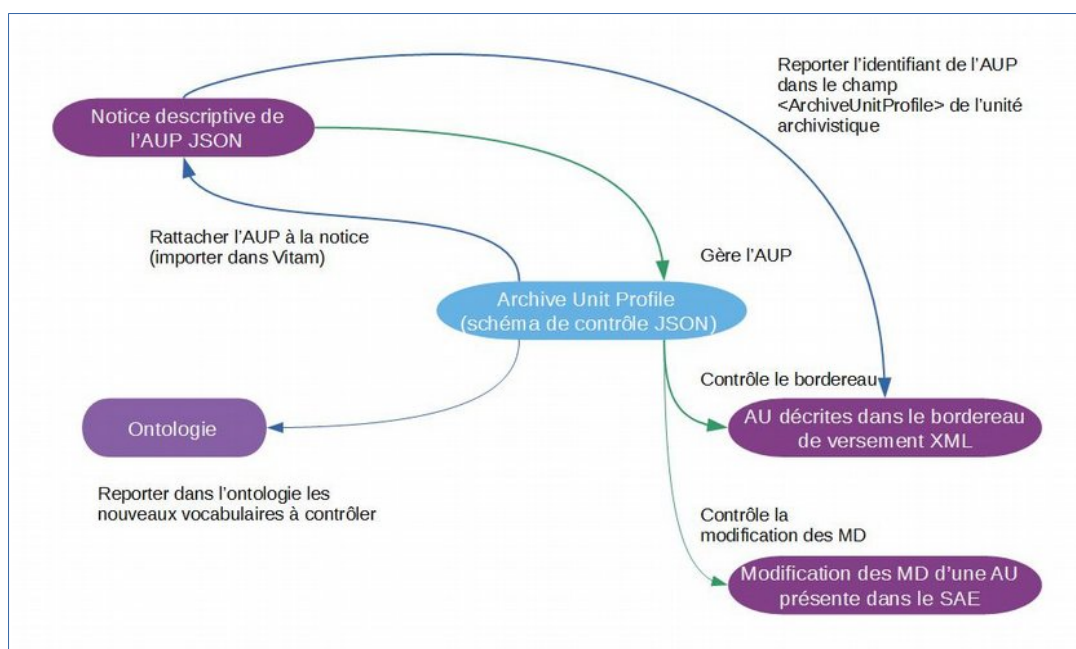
Notice descriptive de l'AUP JSON

Reporter l'identifiant de l'AUP dans le champ <ArchiveUnitProfile> de l'unité archivistique

Rattacher l'AUP à la notice (importer dans Vitam)

Gère l'AUP

Archive Unit Profile (schéma de contrôle JSON)

Contrôle le bordereau

Ontologie

AU décrites dans le bordereau de versement XML

Reporter dans l'ontologie les nouveaux vocabulaires à contrôler

Contrôle la modification des MD

Modification des MD d'une AU présente dans le SAE